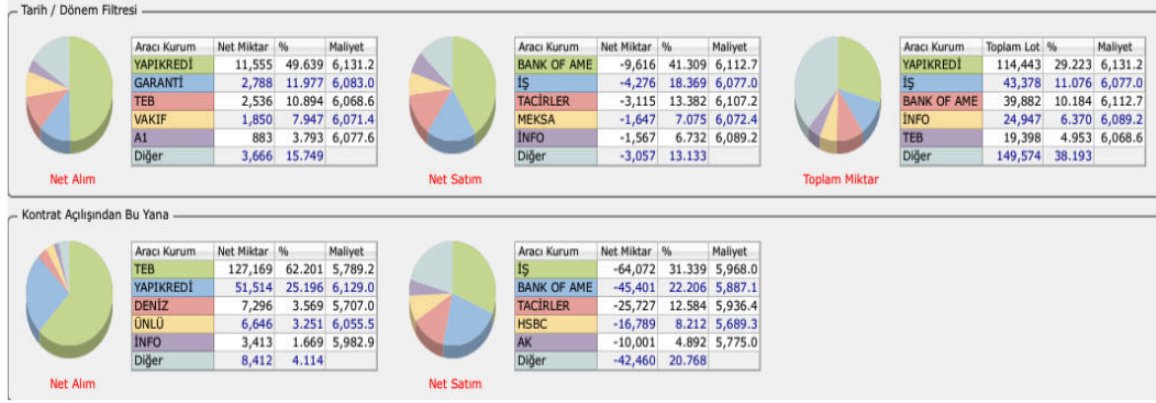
Tarih / Dönem Filtresi

| Aracı Kurum | Net Miktar | % | Maliyet |
|---|---|---|---|
| YAPIKREDİ | 11,555 | 49.639 | 6,131.2 |
| GARANTİ | 2,788 | 11.977 | 6,083.0 |
| TEB | 2,536 | 10.894 | 6,068.6 |
| VAKIF | 1,850 | 7.947 | 6,071.4 |
| A1 | 883 | 3.793 | 6,077.6 |
| Diğer | 3,666 | 15.749 | |

Net Alım

| Aracı Kurum | Net Miktar | % | Maliyet |
|---|---|---|---|
| BANK OF AME | -9,616 | 41.309 | 6,112.7 |
| İŞ | -4,276 | 18.369 | 6,077.0 |
| TACİRLER | -3,115 | 13.382 | 6,107.2 |
| MEKSA | -1,647 | 7.075 | 6,072.4 |
| İNFO | -1,567 | 6.732 | 6,089.2 |
| Diğer | -3,057 | 13.133 | |

Net Satım

| Aracı Kurum | Toplam Lot | % | Maliyet |
|---|---|---|---|
| YAPIKREDİ | 114,443 | 29.223 | 6,131.2 |
| İŞ | 43,378 | 11.076 | 6,077.0 |
| BANK OF AME | 39,882 | 10.184 | 6,112.7 |
| İNFO | 24,947 | 6.370 | 6,089.2 |
| TEB | 19,398 | 4.953 | 6,068.6 |
| Diğer | 149,574 | 38.193 | |

Toplam Miktar

Kontrat Açılışından Bu Yana

| Aracı Kurum | Net Miktar | % | Maliyet |
|---|---|---|---|
| TEB | 127,169 | 62.201 | 5,789.2 |
| YAPIKREDİ | 51,514 | 25.196 | 6,129.0 |
| DENİZ | 7,296 | 3.569 | 5,707.0 |
| ÜNLÜ | 6,646 | 3.251 | 6,055.5 |
| İNFO | 3,413 | 1.669 | 5,982.9 |
| Diğer | 8,412 | 4.114 | |

Net Alım

| Aracı Kurum | Net Miktar | % | Maliyet |
|---|---|---|---|
| İŞ | -64,072 | 31.339 | 5,968.0 |
| BANK OF AME | -45,401 | 22.206 | 5,887.1 |
| TACİRLER | -25,727 | 12.584 | 5,936.4 |
| HSBC | -16,789 | 8.212 | 5,689.3 |
| AK | -10,001 | 4.892 | 5,775.0 |
| Diğer | -42,460 | 20.768 | |

Net Satım